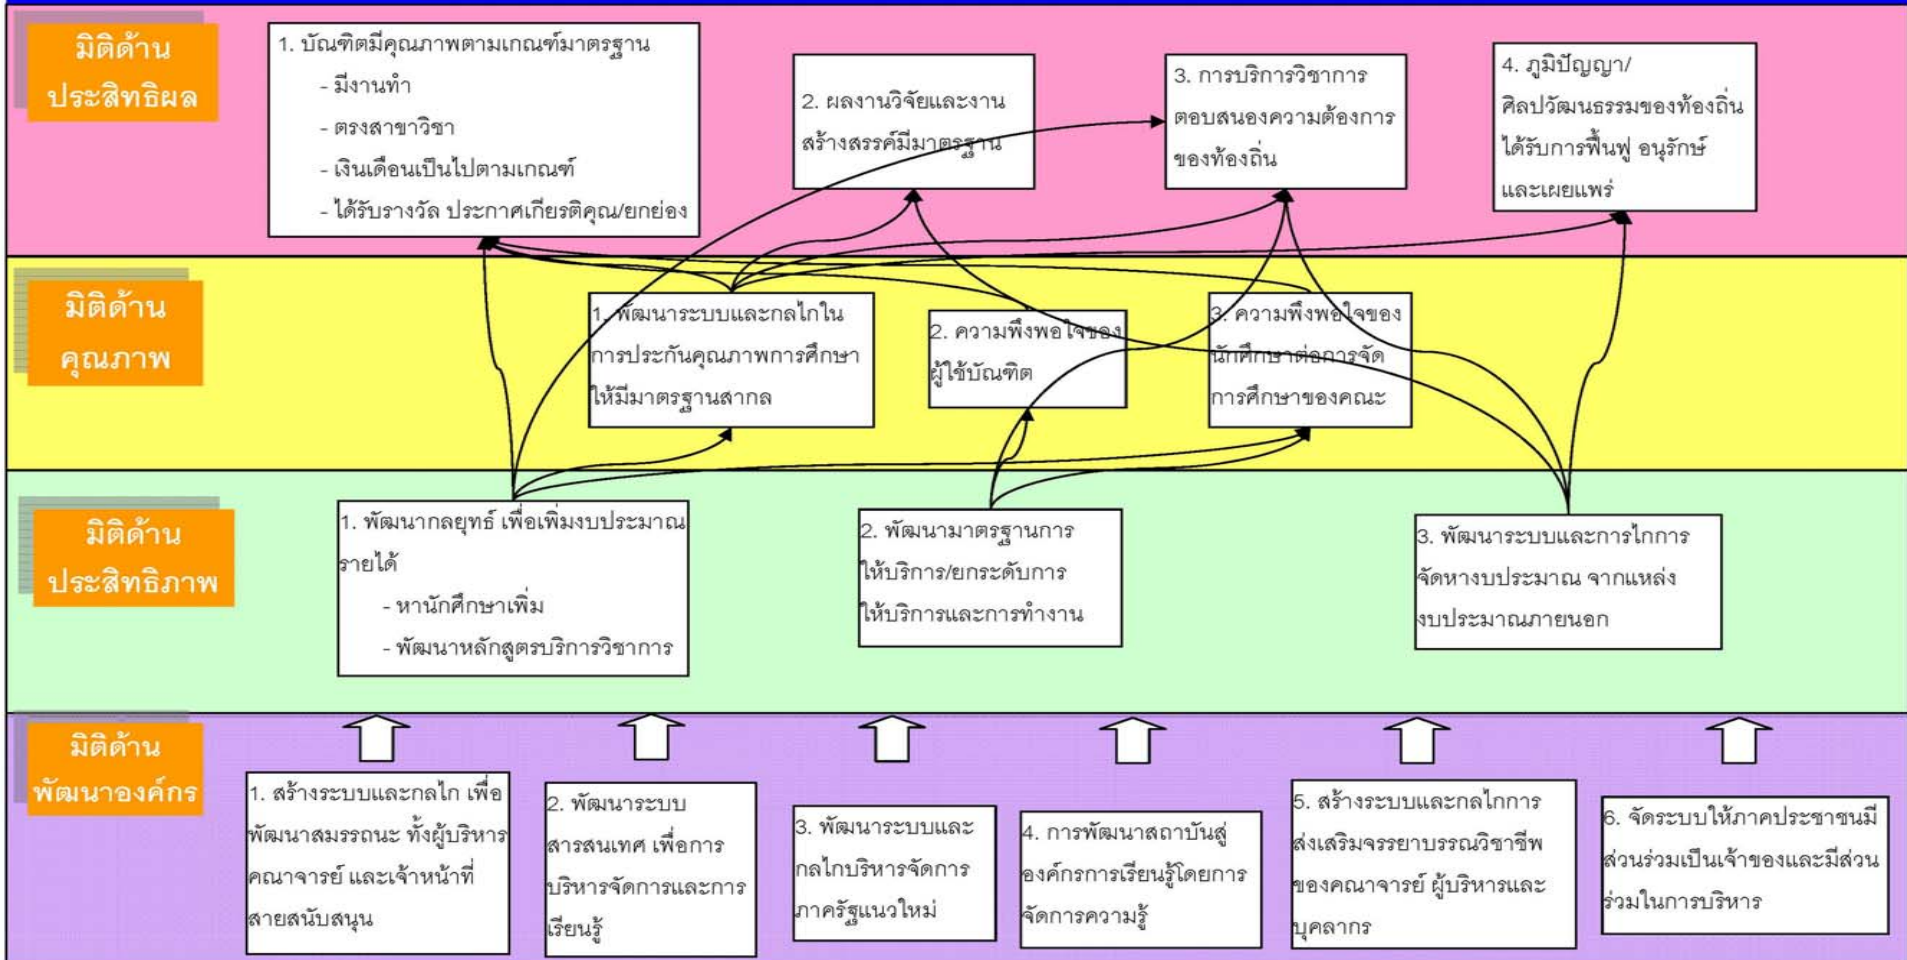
มิติด้านประสิทธิผล

1. บัณฑิตมีคุณภาพตามเกณฑ์มาตรฐาน
- มีงานทำ
- ตรงสาขาวิชา
- เงินเดือนเป็นไปตามเกณฑ์
- ได้รับรางวัล ประกาศเกียรติคุณ/ยกย่อง

2. ผลงานวิจัยและงานสร้างสรรค์มีมาตรฐาน

3. การบริการวิชาการตอบสนองความต้องการของท้องถิ่น

4. ภูมิปัญญา/ศิลปวัฒนธรรมของท้องถิ่นได้รับการฟื้นฟู อนุรักษ์และเผยแพร่

มิติด้านคุณภาพ

1. พัฒนาระบบและกลไกในการประกันคุณภาพการศึกษาให้มีมาตรฐานสากล

2. ความพึงพอใจของผู้ใช้บัณฑิต

3. ความพึงพอใจของนักศึกษาต่อการจัดการศึกษาของคณะ

มิติด้านประสิทธิภาพ

1. พัฒนากลยุทธ์ เพื่อเพิ่มงบประมาณรายได้
- หานักศึกษาเพิ่ม
- พัฒนาหลักสูตรบริการวิชาการ

2. พัฒนามาตรฐานการให้บริการ/ยกระดับการให้บริการและการทำงาน

3. พัฒนาระบบและการไกการจัดหางบประมาณ จากแหล่งงบประมาณภายนอก

มิติด้านพัฒนาองค์กร

1. สร้างระบบและกลไก เพื่อพัฒนาสมรรถนะ ทั้งผู้บริหาร คณาจารย์ และเจ้าหน้าที่สายสนับสนุน

2. พัฒนาระบบสารสนเทศ เพื่อการบริหารจัดการและการเรียนรู้

3. พัฒนาระบบและกลไกบริหารจัดการภาครัฐแนวใหม่

4. การพัฒนาสถาบันสู่องค์กรการเรียนรู้โดยการจัดการความรู้

5. สร้างระบบและกลไกการส่งเสริมจรรยาบรรณวิชาชีพของคณาจารย์ ผู้บริหารและบุคลากร

6. จัดระบบให้ภาคประชาชนมีส่วนร่วมเป็นเจ้าของและมีส่วนร่วมในการบริหาร